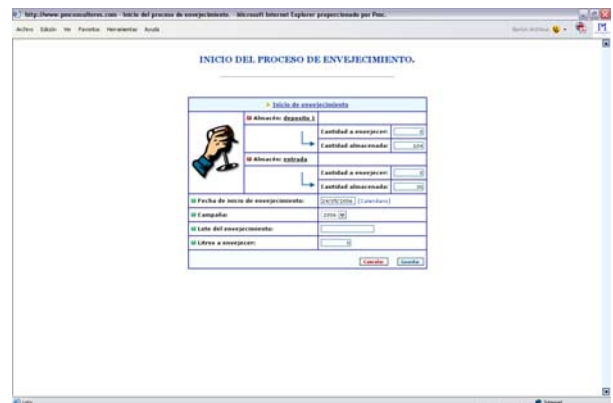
http://www.pmconsultores.com - Inicio del proceso de envejecimiento. - Microsoft Internet Explorer proporcionado por Pmc.

Archivo Edición Ver Favoritos Herramientas Ayuda

INICIO DEL PROCESO DE ENVEJECIMIENTO.

Inicio de envejecimiento

Almacén: deposito 1

| Cantidad a envejecer: | 0 |
|---|---|
| Cantidad almacenada: | 105 |

Almacén: entrada

| Cantidad a envejecer: | 0 |
|---|---|
| Cantidad almacenada: | 30 |

| Fecha de inicio de envejecimiento: | 24/05/2006 [Calendario] |
|---|---|
| Campaña: | 2006 |
| Lote del envejecimiento: | |
| Litros a envejecer: | 0 |

Cancelar Guardar

Listo Internet